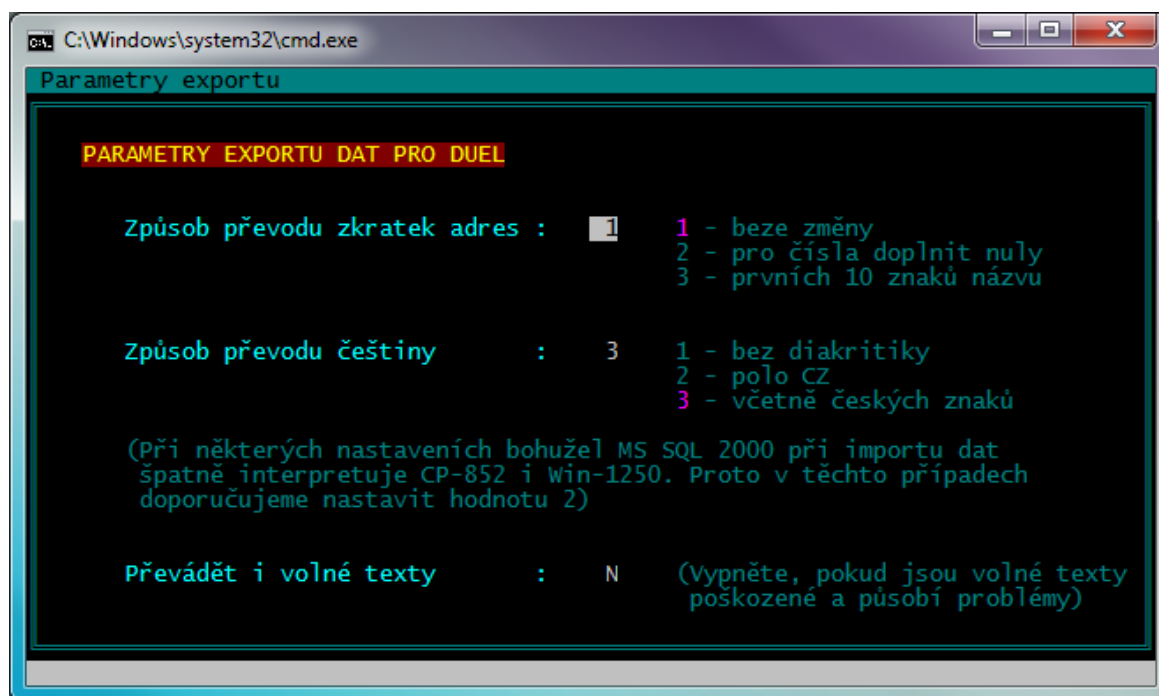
C:\Windows\system32\cmd.exe

Parametry exportu

PARAMETRY EXPORTU DAT PRO DUEL

Způsob převodu zkratek adres : 1 1 - beze změny
2 - pro čísla doplnit nuly
3 - prvních 10 znaků názvu

Způsob převodu češtiny : 3 1 - bez diakritiky
2 - polo CZ
3 - včetně českých znaků

(Při některých nastaveních bohužel MS SQL 2000 při importu dat špatně interpretuje CP-852 i Win-1250. Proto v těchto případech doporučujeme nastavit hodnotu 2)

Převádět i volné texty : N (Vypněte, pokud jsou volné texty poškozené a působí problémy)